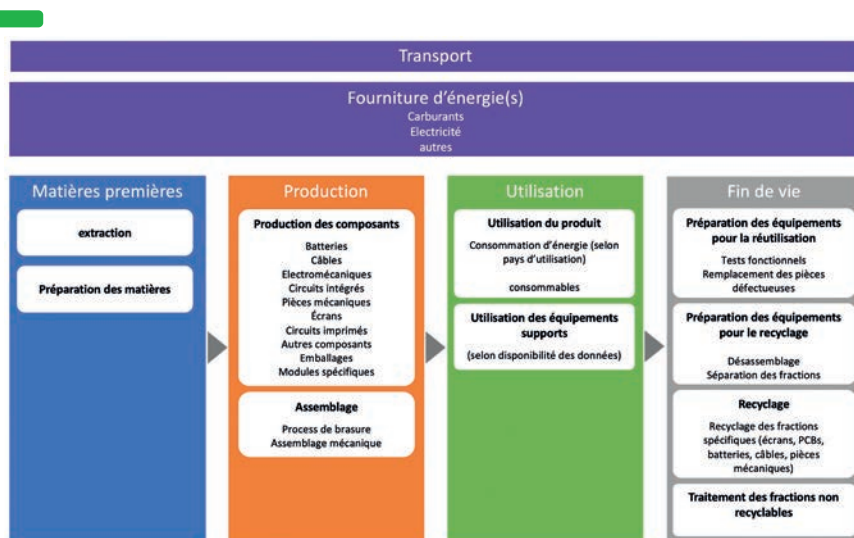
Transport

Fourniture d'énergie(s)
Carburants
Electricité
autres

Matières premières

extraction

Préparation des matières

Production

Production des composants
Batteries
Câbles
Electromécaniques
Circuits intégrés
Pièces mécaniques
Écrans
Circuits imprimés
Autres composants
Emballages
Modules spécifiques

Assemblage
Process de brasure
Assemblage mécanique

Utilisation

Utilisation du produit
Consommation d'énergie (selon pays d'utilisation)
consommables

Utilisation des équipements supports
(selon disponibilité des données)

Fin de vie

Préparation des équipements pour la réutilisation
Tests fonctionnels
Remplacement des pièces défectueuses

Préparation des équipements pour le recyclage
Désassemblage
Séparation des fractions

Recyclage
Recyclage des fractions spécifiques (écrans, PCBs, batteries, câbles, pièces mécaniques)

Traitement des fractions non recyclables